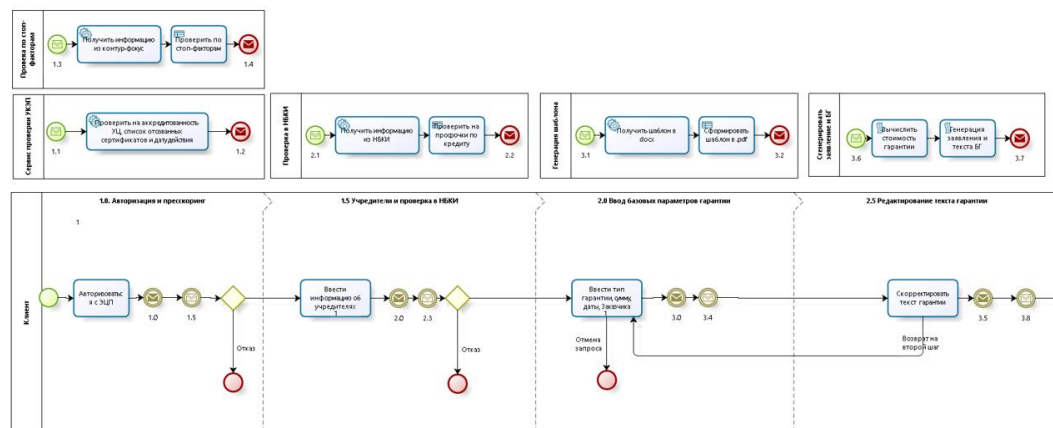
Проверка по стоп-факторам

1.3

Получить информацию из контур-фокус

Проверить по стоп-факторам

1.4

Сервис проверки УКЭП

1.1

Проверить на аккредитованность УЦ, список отозванных сертификатов и дату действия

1.2

Проверка в НБКИ

2.1

Получить информацию из НБКИ

Проверить на просрочки по кредиту

2.2

Генерация шаблона

3.1

Получить шаблон в docx

Сформировать шаблон в .pdf

3.2

Сгенерировать заявление и БГ

3.6

Вычислить стоимость гарантии

Генерация заявления и текста БГ

3.7

Клиент

1.0. Авторизация и прескоринг

1

Авторизоваться с ЭЦП

1.0

1.5

Отказ

1.5 Учредители и проверка в НБКИ

Ввести информацию об учредителях

2.0

2.3

Отказ

2.0 Ввод базовых параметров гарантии

Ввести тип гарантии, сумму, даты, Заказчика

Отмена запроса

3.0

3.4

2.5 Редактирование текста гарантии

Скорректировать текст гарантии

Возврат на второй шаг

3.5

3.8